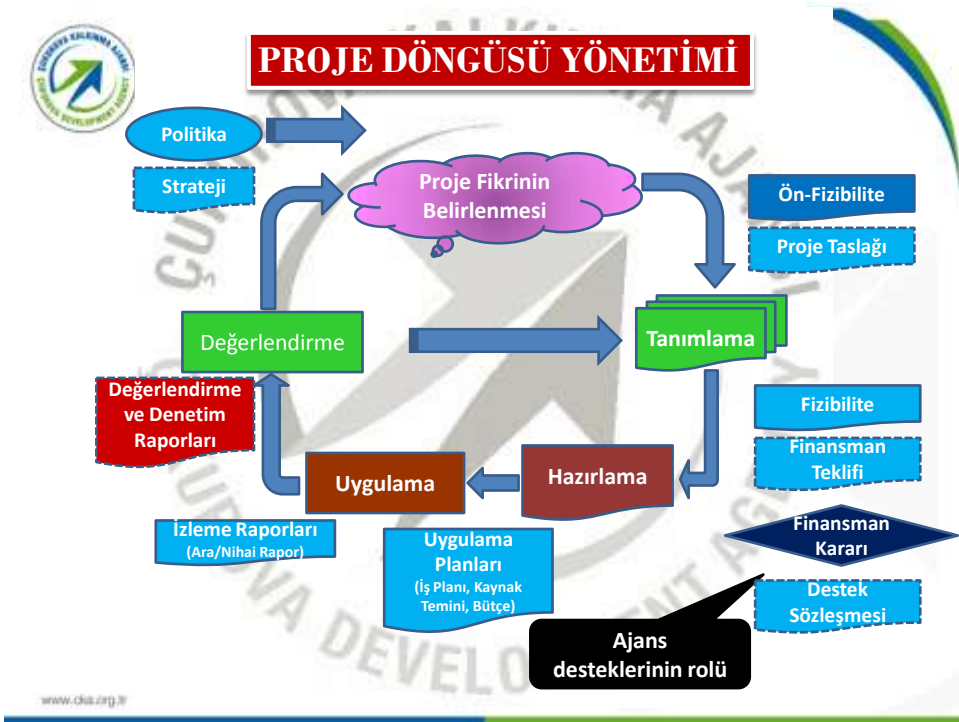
PROJE DÖNGÜSÜ YÖNETİMİ

Politika

Strateji

Proje Fikrinin Belirlenmesi

Ön-Fizibilite

Proje Taslağı

Değerlendirme

Tanımlama

Değerlendirme ve Denetim Raporları

Fizibilite

Finansman Teklifi

Uygulama

Hazırlama

İzleme Raporları (Ara/Nihai Rapor)

Uygulama Planları (İş Planı, Kaynak Temini, Bütçe)

Finansman Kararı

Destek Sözleşmesi

Ajans desteklerinin rolü

www.cka.org.tr